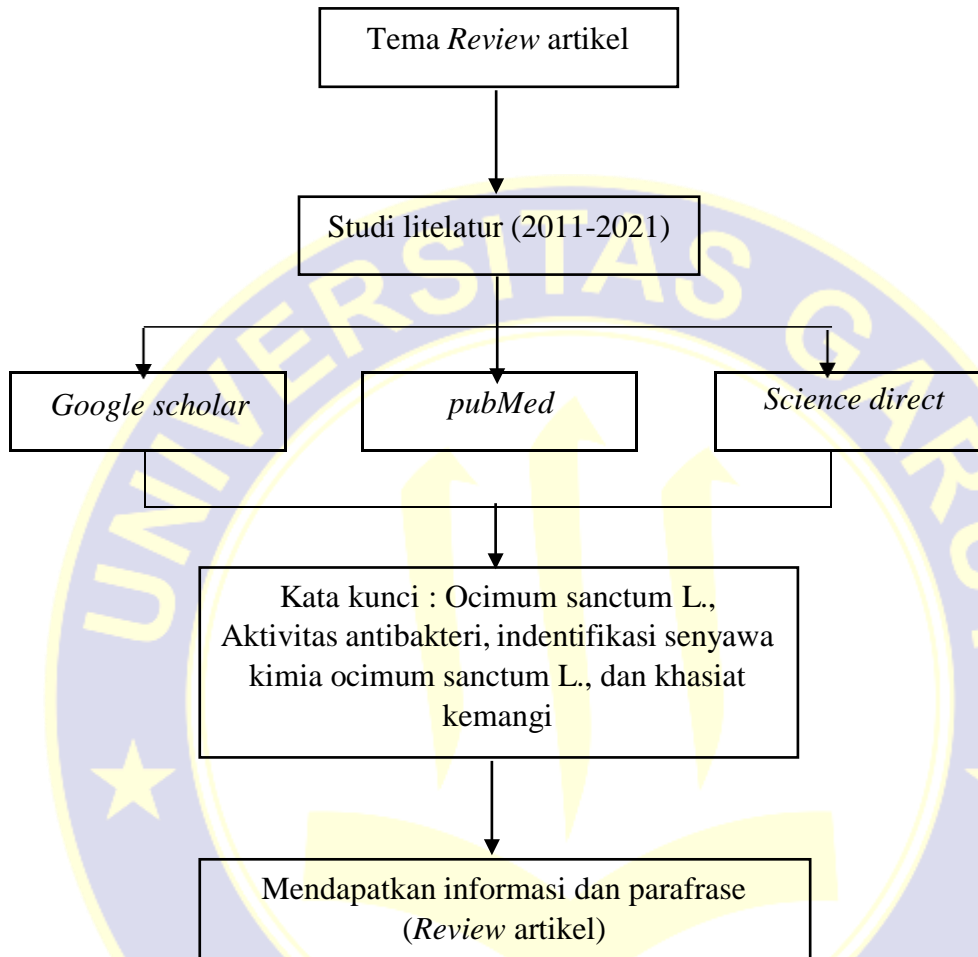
Tema *Review* artikel

Studi litelatur (2011-2021)

*Google scholar*

*pubMed*

*Science direct*

Kata kunci : Ocimum sanctum L., Aktivitas antibakteri, indentifikasi senyawa kimia ocimum sanctum L., dan khasiat kemangi

Mendapatkan informasi dan parafrase (*Review* artikel)

UNIVERSITAS GA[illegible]